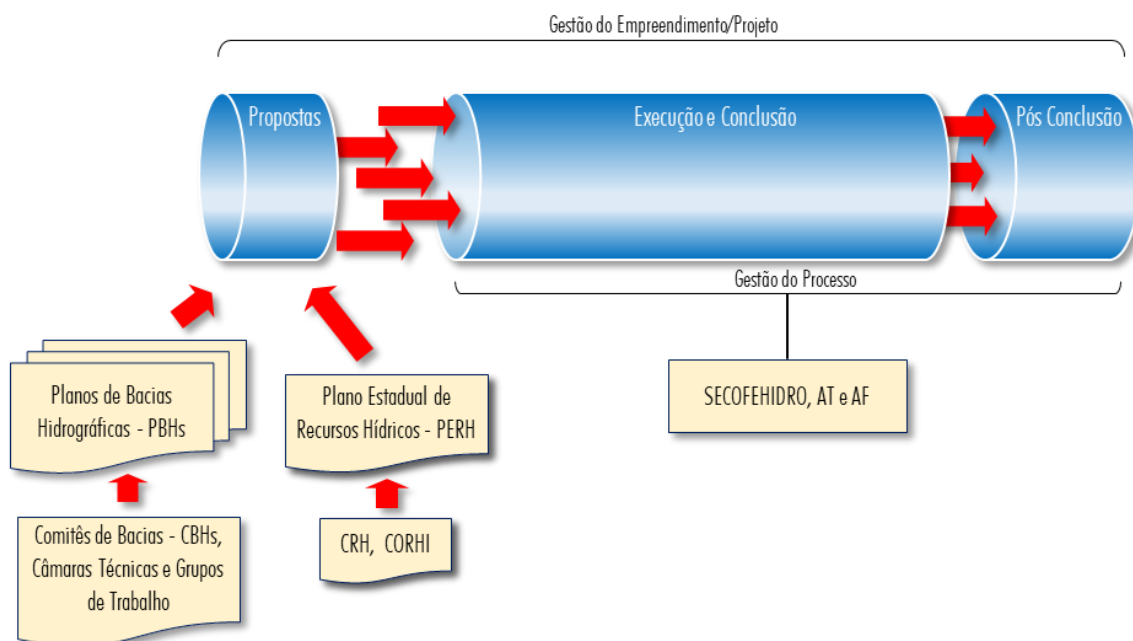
Gestão do Empreendimento/Projeto

Propostas

Execução e Conclusão

Pós Conclusão

Gestão do Processo

Planos de Bacias Hidrográficas - PBHs

Plano Estadual de Recursos Hídricos - PERH

SECOFEHIDRO, AT e AF

Comitês de Bacias - CBHs, Câmaras Técnicas e Grupos de Trabalho

CRH, CORHI